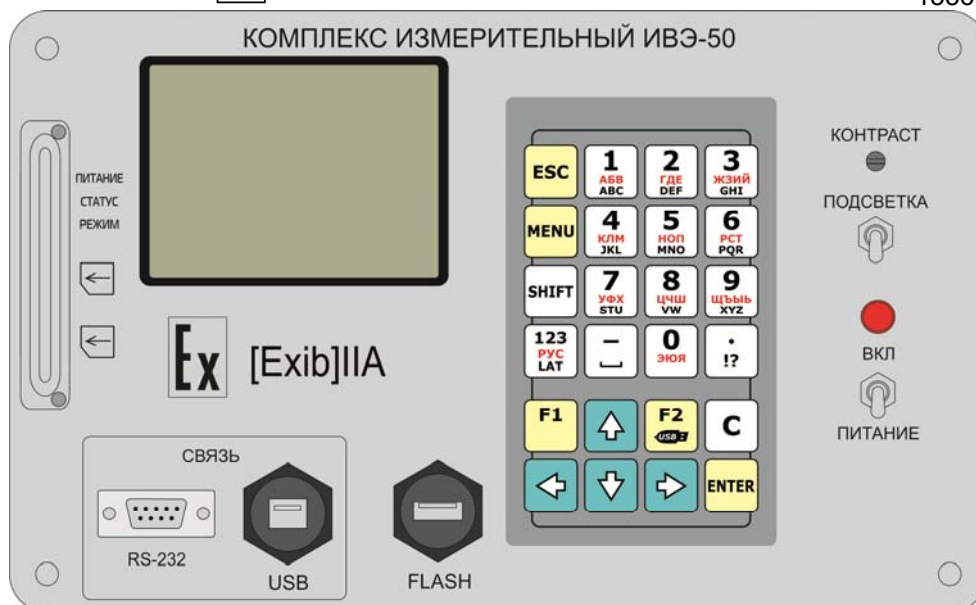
КОМПЛЕКС ИЗМЕРИТЕЛЬНЫЙ ИВЭ-50

ПИТАНИЕ
СТАТУС
РЕЖИМ

ESC
1 АБВ ABC
2 ГДЕ DEF
3 ЖЗИЙ GHI
MENU
4 КЛМ JKL
5 НОП MNO
6 РСТ PQR
SHIFT
7 УФХ STU
8 ЦЧШ VW
9 ЩЪЫЬ XYZ
123 РУС LAT
0 ЭЮЯ
. !?
F1
F2 USB
C
ENTER

КОНТРАСТ
ПОДСВЕТКА
ВКЛ
ПИТАНИЕ

Ex [Exib]IIA

СВЯЗЬ
RS-232
USB
FLASH